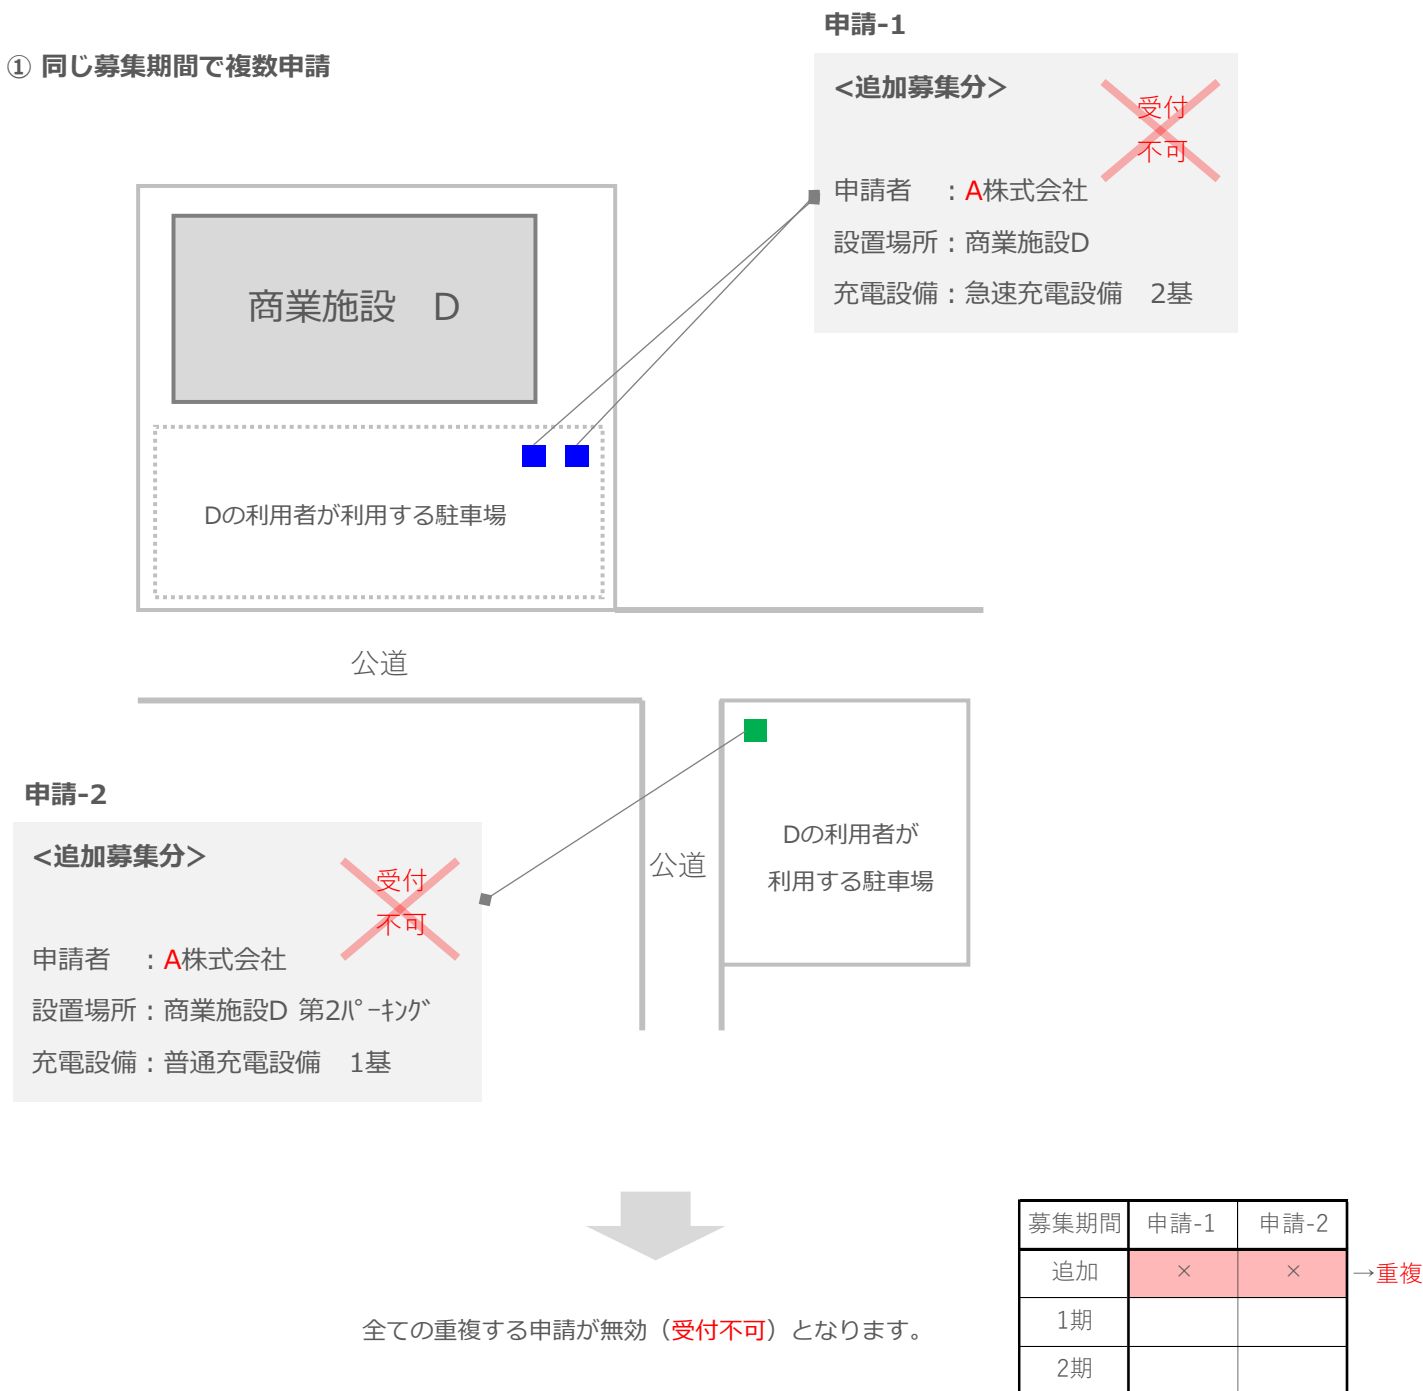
① 同じ募集期間で複数申請

申請-1

<追加募集分>

受付
不可

申請者　：A株式会社

設置場所：商業施設D

充電設備：急速充電設備　2基

商業施設　D

Dの利用者が利用する駐車場

公道

申請-2

<追加募集分>

受付
不可

申請者　：A株式会社

設置場所：商業施設D 第2ﾊﾟｰｷﾝｸﾞ

充電設備：普通充電設備　1基

公道

Dの利用者が
利用する駐車場

全ての重複する申請が無効（受付不可）となります。

| 募集期間 | 申請-1 | 申請-2 |
|---|---|---|
| 追加 | × | × |
| 1期 | | |
| 2期 | | |

→重複